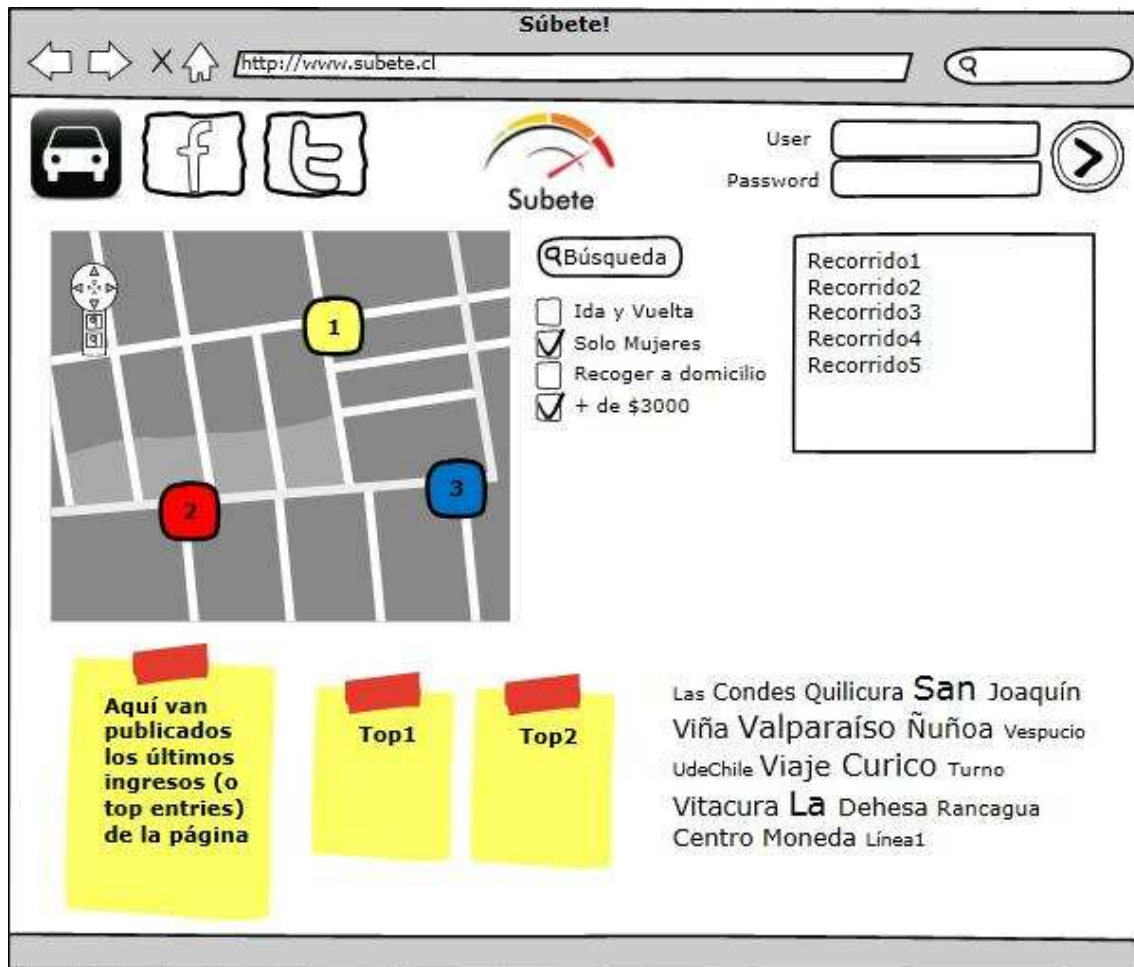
Súbete!

http://www.subete.cl

Subete

User
Password

Búsqueda

Ida y Vuelta
Solo Mujeres
Recoger a domicilio
+ de $3000

Recorrido1
Recorrido2
Recorrido3
Recorrido4
Recorrido5

1
2
3

Aquí van publicados los últimos ingresos (o top entries) de la página

Top1

Top2

Las Condes Quilicura San Joaquín Viña Valparaíso Ñuñoa Vespucio UdeChile Viaje Curico Turno Vitacura La Dehesa Rancagua Centro Moneda Línea1